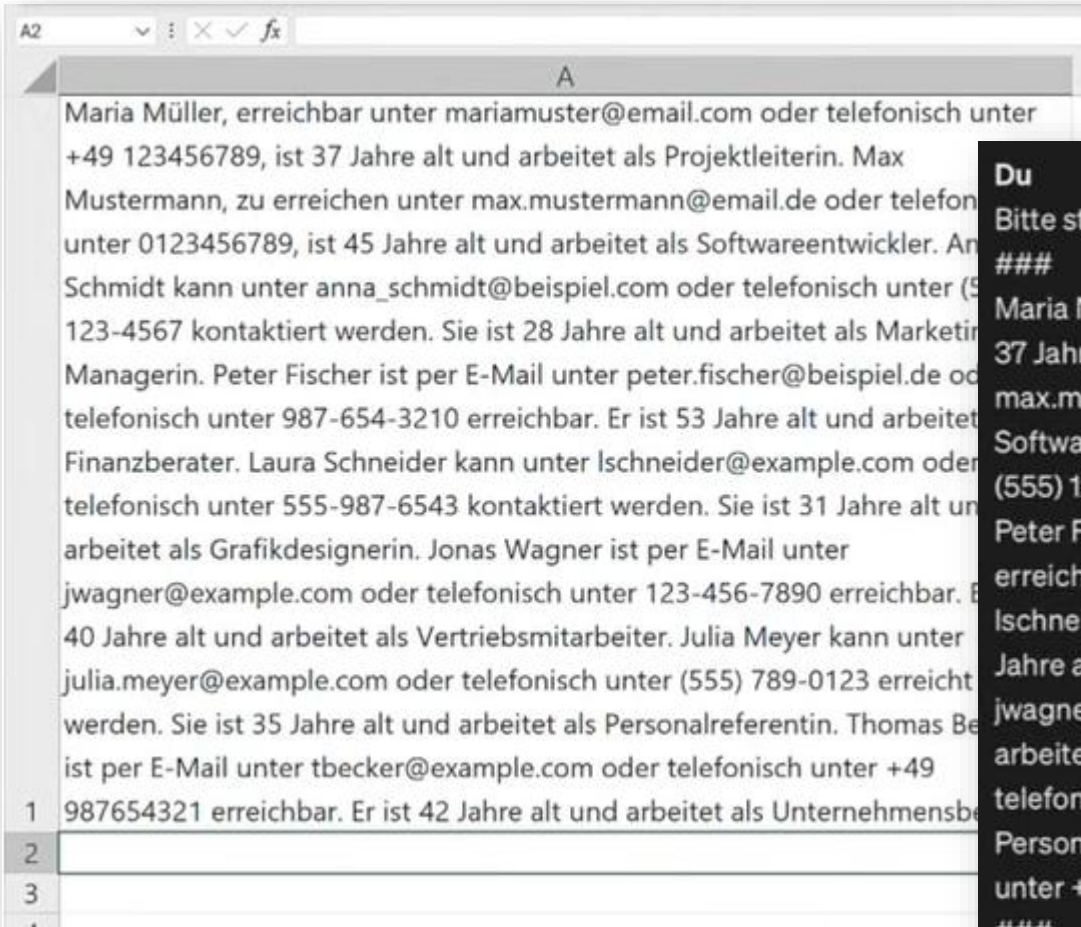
A2 fx

A

Maria Müller, erreichbar unter mariamuster@email.com oder telefonisch unter +49 123456789, ist 37 Jahre alt und arbeitet als Projektleiterin. Max Mustermann, zu erreichen unter max.mustermann@email.de oder telefon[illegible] unter 0123456789, ist 45 Jahre alt und arbeitet als Softwareentwickler. An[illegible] Schmidt kann unter anna_schmidt@beispiel.com oder telefonisch unter ([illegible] 123-4567 kontaktiert werden. Sie ist 28 Jahre alt und arbeitet als Marketi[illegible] Managerin. Peter Fischer ist per E-Mail unter peter.fischer@beispiel.de o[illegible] telefonisch unter 987-654-3210 erreichbar. Er ist 53 Jahre alt und arbeitet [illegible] Finanzberater. Laura Schneider kann unter lschneider@example.com oder telefonisch unter 555-987-6543 kontaktiert werden. Sie ist 31 Jahre alt un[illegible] arbeitet als Grafikdesignerin. Jonas Wagner ist per E-Mail unter jwagner@example.com oder telefonisch unter 123-456-7890 erreichbar. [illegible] 40 Jahre alt und arbeitet als Vertriebsmitarbeiter. Julia Meyer kann unter julia.meyer@example.com oder telefonisch unter (555) 789-0123 erreicht werden. Sie ist 35 Jahre alt und arbeitet als Personalreferentin. Thomas Be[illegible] ist per E-Mail unter tbecker@example.com oder telefonisch unter +49 987654321 erreichbar. Er ist 42 Jahre alt und arbeitet als Unternehmensb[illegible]

1
2
3

Du
Bitte s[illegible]
###
Maria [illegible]
37 Jah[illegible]
max.m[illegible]
Softwa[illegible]
(555) 1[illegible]
Peter F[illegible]
erreich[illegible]
lschne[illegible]
Jahre a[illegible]
jwagne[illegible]
arbeite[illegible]
telefon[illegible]
Person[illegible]
unter +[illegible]